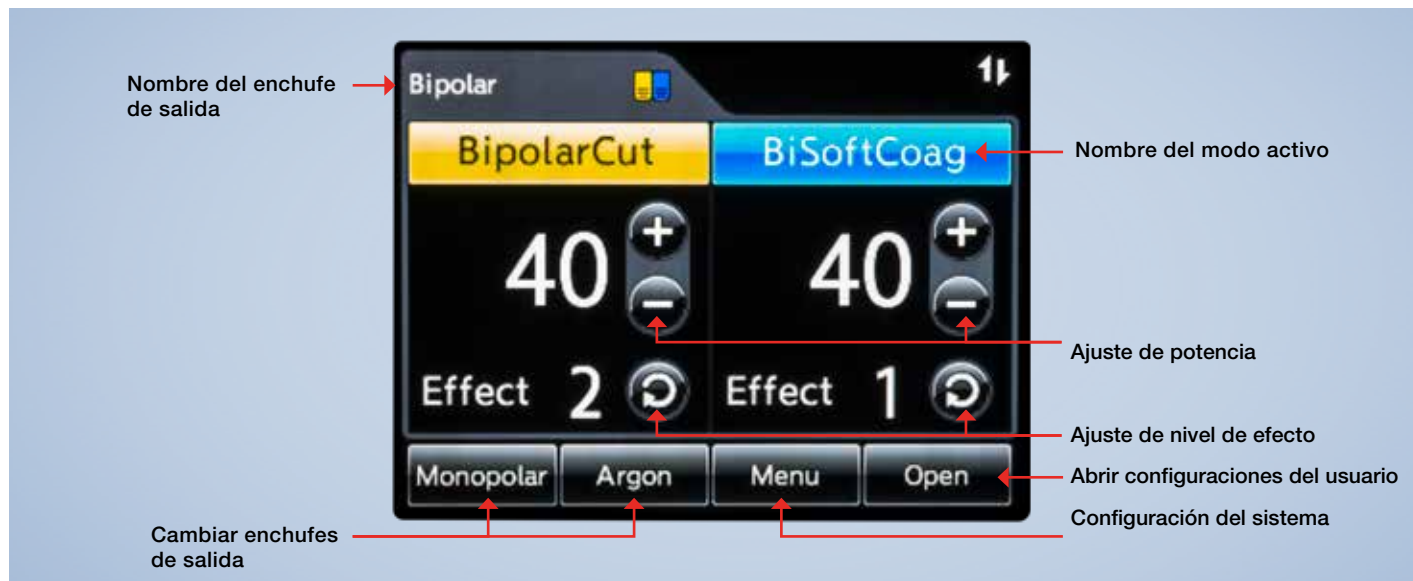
Nombre del enchufe de salida

Bipolar

BipolarCut

BiSoftCoag

Nombre del modo activo

40

40

Ajuste de potencia

Effect 2

Effect 1

Ajuste de nivel de efecto

Monopolar

Argon

Menu

Open

Abrir configuraciones del usuario

Cambiar enchufes de salida

Configuración del sistema